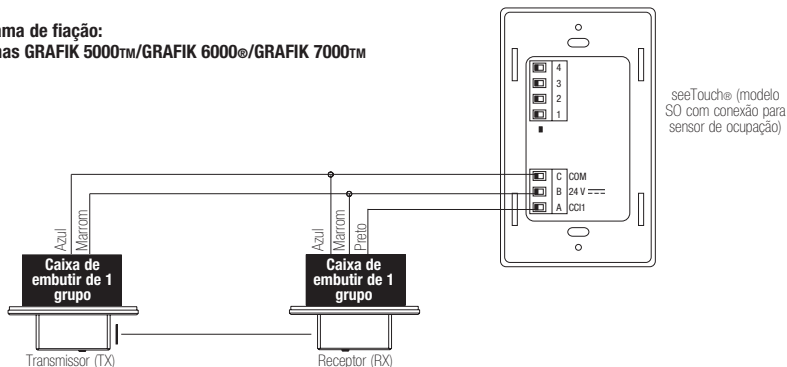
ma de fiação:
mas GRAFIK 5000TM/GRAFIK 6000®/GRAFIK 7000TM

4
3
2
1

seeTouch® (modelo SO com conexão para sensor de ocupação)

C COM
B 24 V $\overline{\overline{---}}$
A CCI1

Azul
Marrom

Azul
Marrom
Preto

Caixa de embutir de 1 grupo

Caixa de embutir de 1 grupo

Transmissor (TX)

Receptor (RX)